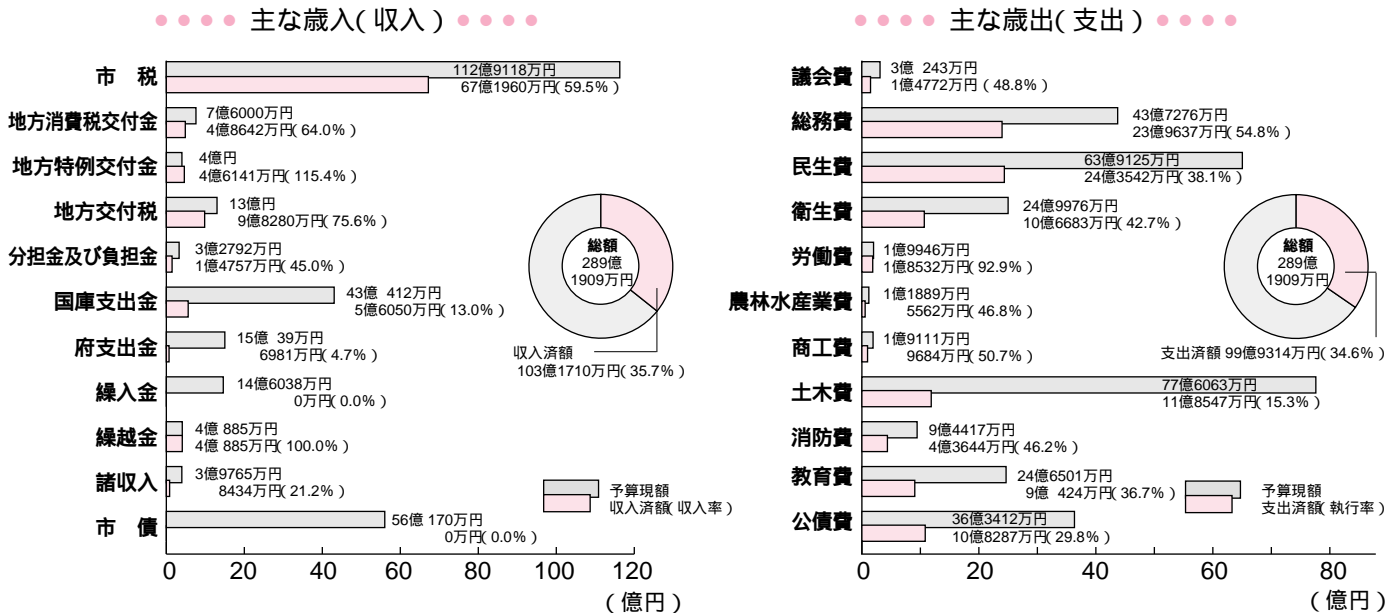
● ● ● ● 主な歳入（収入）● ● ● ●

市　税 112億9118万円 67億1960万円（59.5%）
地方消費税交付金 7億6000万円 4億8642万円（64.0%）
地方特例交付金 4億円 4億6141万円（115.4%）
地方交付税 13億円 9億8280万円（75.6%）
分担金及び負担金 3億2792万円 1億4757万円（45.0%）
国庫支出金 43億 412万円 5億6050万円（13.0%）
府支出金 15億 39万円 6981万円（4.7%）
繰入金 14億6038万円 0万円（0.0%）
繰越金 4億 885万円 4億 885万円（100.0%）
諸収入 3億9765万円 8434万円（21.2%）
市　債 56億 170万円 0万円（0.0%）

総額 289億 1909万円
収入済額 103億1710万円（35.7%）

予算現額
収入済額（収入率）

0 20 40 60 80 100 120
（億円）

● ● ● ● 主な歳出（支出）● ● ● ●

議会費 3億 243万円 1億4772万円（48.8%）
総務費 43億7276万円 23億9637万円（54.8%）
民生費 63億9125万円 24億3542万円（38.1%）
衛生費 24億9976万円 10億6683万円（42.7%）
労働費 1億9946万円 1億8532万円（92.9%）
農林水産業費 1億1889万円 5562万円（46.8%）
商工費 1億9111万円 9684万円（50.7%）
土木費 77億6063万円 11億8547万円（15.3%）
消防費 9億4417万円 4億3644万円（46.2%）
教育費 24億6501万円 9億 424万円（36.7%）
公債費 36億3412万円 10億8287万円（29.8%）

総額 289億 1909万円
支出済額 99億9314万円（34.6%）

予算現額
支出済額（執行率）

0 20 40 60 80
（億円）